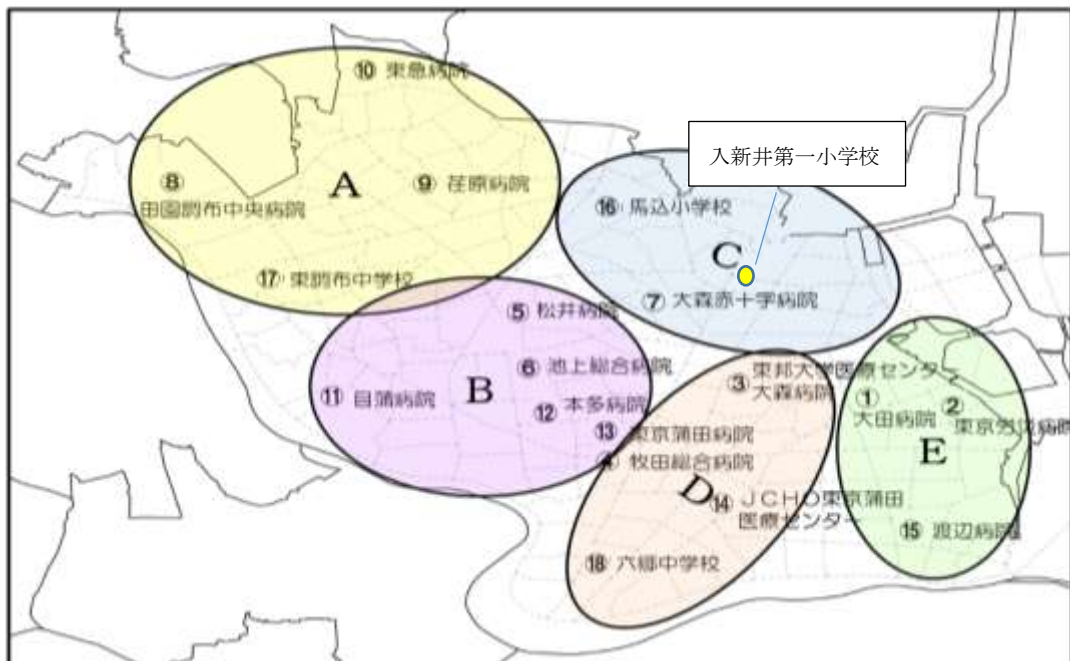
入新井第一小学校

⑩ 東急病院

A

⑧
田園調布中央病院

⑨ 荏原病院

⑰ 東調布中学校

⑯ 馬込小学校

C

⑦ 大森赤十字病院

⑤ 松井病院

⑥ 池上総合病院

⑪ 目蒲病院

B

⑫ 本多病院

⑬ 東京蒲田病院

④ 牧田総合病院

③ 東邦大学医療センター
大森病院

D

⑭ ＪＣＨＯ東京蒲田
医療センター

⑱ 六郷中学校

①
大田病院

②
東京労災病院

E

⑮ 渡辺病院